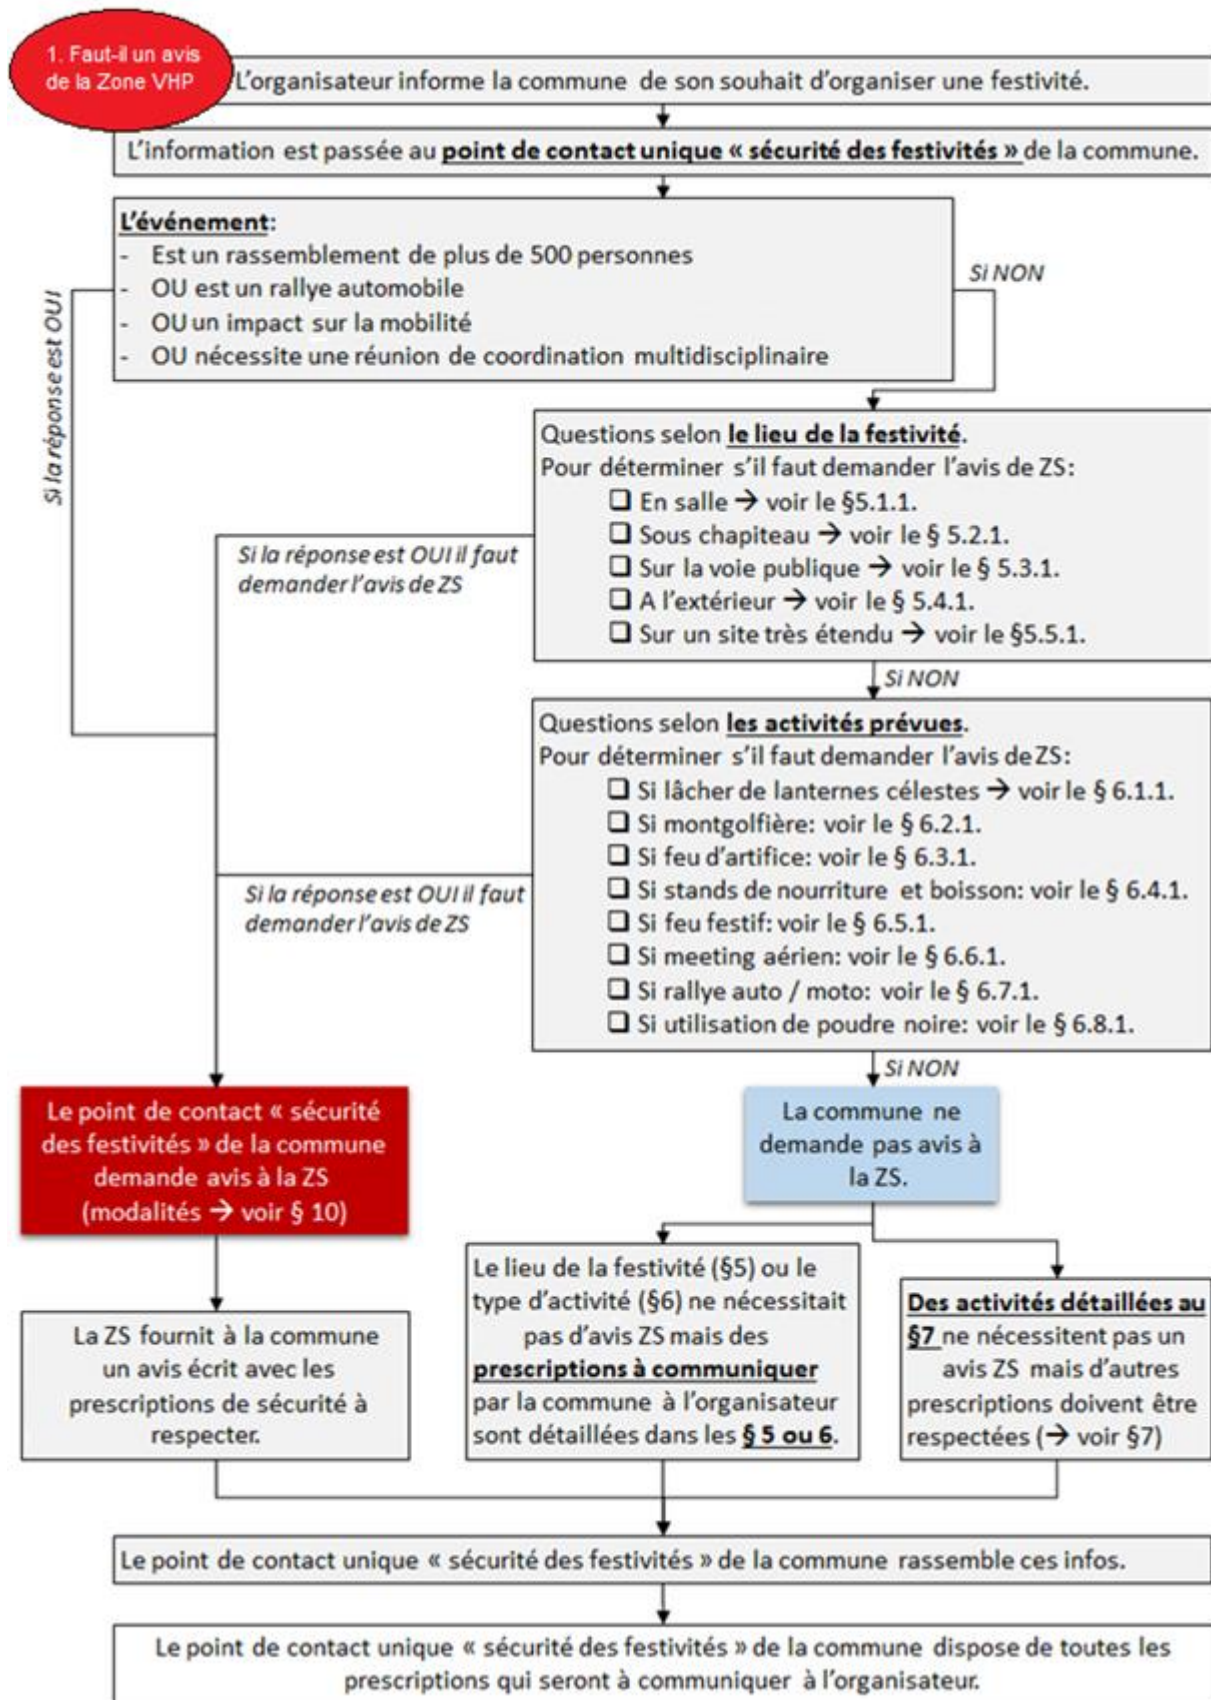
1. Faut-il un avis de la Zone VHP

L'organisateur informe la commune de son souhait d'organiser une festivité.

L'information est passée au **point de contact unique « sécurité des festivités »** de la commune.

**L'événement**:
- Est un rassemblement de plus de 500 personnes
- OU est un rallye automobile
- OU un impact sur la mobilité
- OU nécessite une réunion de coordination multidisciplinaire

Si NON

Si la réponse est OUI

Questions selon **le lieu de la festivité**.
Pour déterminer s'il faut demander l'avis de ZS:
❑ En salle → voir le §5.1.1.
❑ Sous chapiteau → voir le § 5.2.1.
❑ Sur la voie publique → voir le § 5.3.1.
❑ A l'extérieur → voir le § 5.4.1.
❑ Sur un site très étendu → voir le §5.5.1.

Si la réponse est OUI il faut demander l'avis de ZS

Si NON

Questions selon **les activités prévues**.
Pour déterminer s'il faut demander l'avis de ZS:
❑ Si lâcher de lanternes célestes → voir le § 6.1.1.
❑ Si montgolfière: voir le § 6.2.1.
❑ Si feu d'artifice: voir le § 6.3.1.
❑ Si stands de nourriture et boisson: voir le § 6.4.1.
❑ Si feu festif: voir le § 6.5.1.
❑ Si meeting aérien: voir le § 6.6.1.
❑ Si rallye auto / moto: voir le § 6.7.1.
❑ Si utilisation de poudre noire: voir le § 6.8.1.

Si la réponse est OUI il faut demander l'avis de ZS

Si NON

Le point de contact « sécurité des festivités » de la commune demande avis à la ZS (modalités → voir § 10)

La commune ne demande pas avis à la ZS.

La ZS fournit à la commune un avis écrit avec les prescriptions de sécurité à respecter.

Le lieu de la festivité (§5) ou le type d'activité (§6) ne nécessitait pas d'avis ZS mais des **prescriptions à communiquer** par la commune à l'organisateur sont détaillées dans les **§ 5 ou 6**.

**Des activités détaillées au §7** ne nécessitent pas un avis ZS mais d'autres prescriptions doivent être respectées (→ voir §7)

Le point de contact unique « sécurité des festivités » de la commune rassemble ces infos.

Le point de contact unique « sécurité des festivités » de la commune dispose de toutes les prescriptions qui seront à communiquer à l'organisateur.